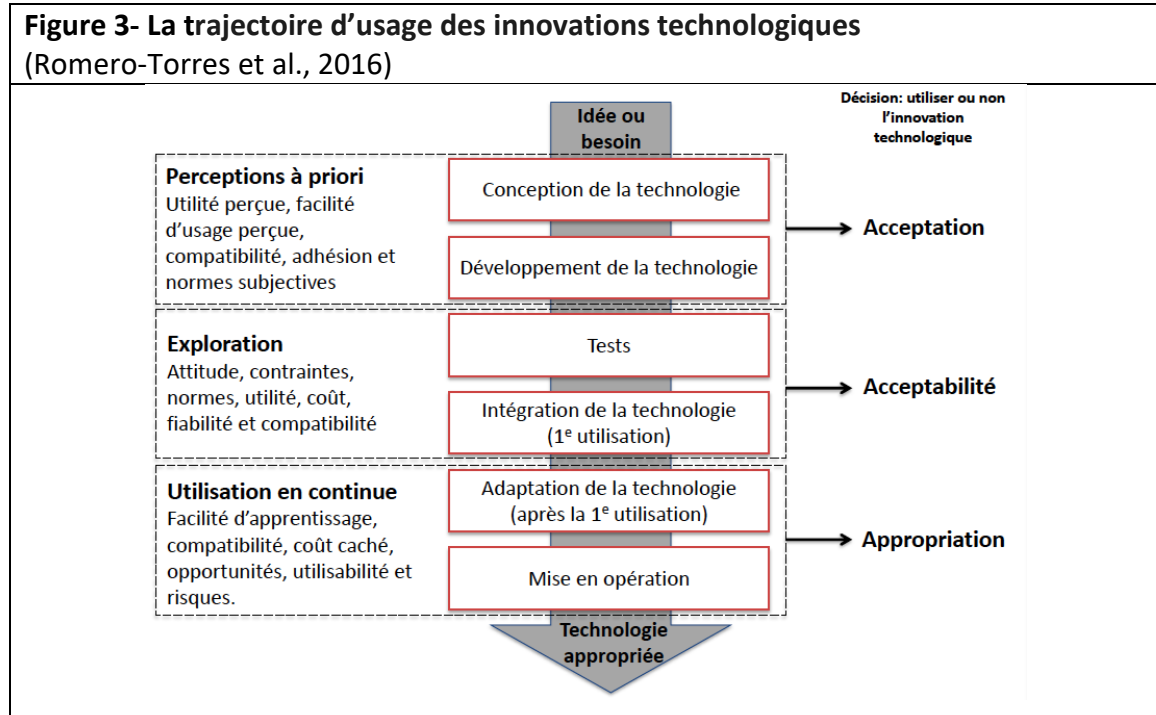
**Figure 3- La trajectoire d'usage des innovations technologiques**
(Romero-Torres et al., 2016)

Idée ou besoin

Décision: utiliser ou non l'innovation technologique

**Perceptions à priori**
Utilité perçue, facilité d'usage perçue, compatibilité, adhésion et normes subjectives

Conception de la technologie

Développement de la technologie

Acceptation

**Exploration**
Attitude, contraintes, normes, utilité, coût, fiabilité et compatibilité

Tests

Intégration de la technologie ($1^{e}$ utilisation)

Acceptabilité

**Utilisation en continue**
Facilité d'apprentissage, compatibilité, coût caché, opportunités, utilisabilité et risques.

Adaptation de la technologie (après la $1^{e}$ utilisation)

Mise en opération

Appropriation

Technologie appropriée